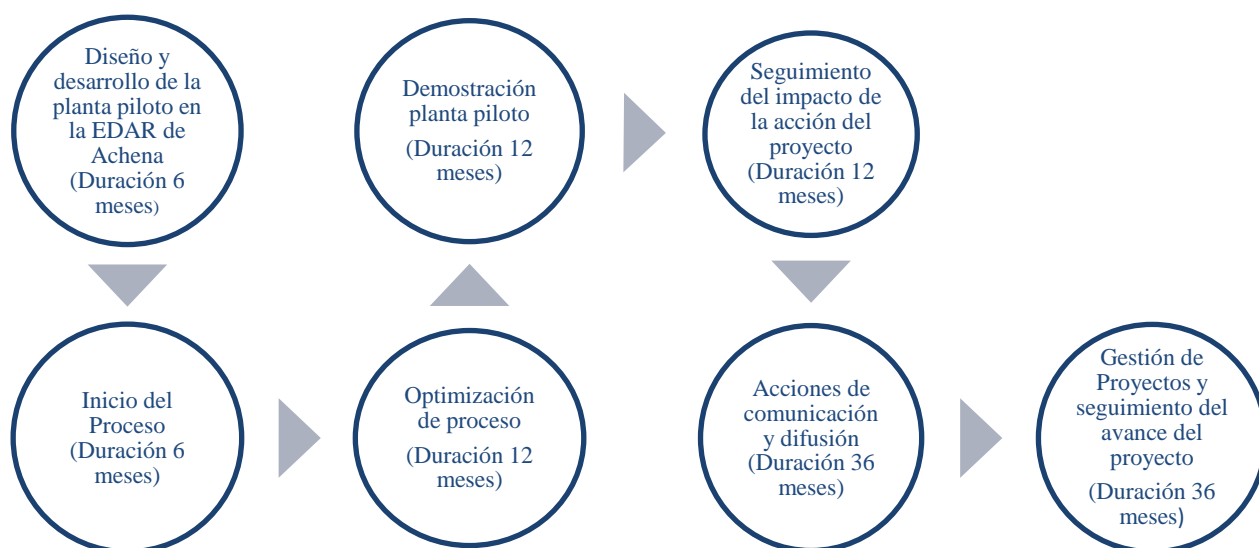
Diseño y desarrollo de la planta piloto en la EDAR de Achena (Duración 6 meses)

Inicio del Proceso (Duración 6 meses)

Optimización de proceso

(Duración 12 meses)

Demostración planta piloto

(Duración 12 meses)

Seguimiento del impacto de la acción del proyecto (Duración 12 meses)

Acciones de comunicación y difusión (Duración 36 meses)

Gestión de Proyectos y seguimiento del avance del proyecto

(Duración 36 meses)